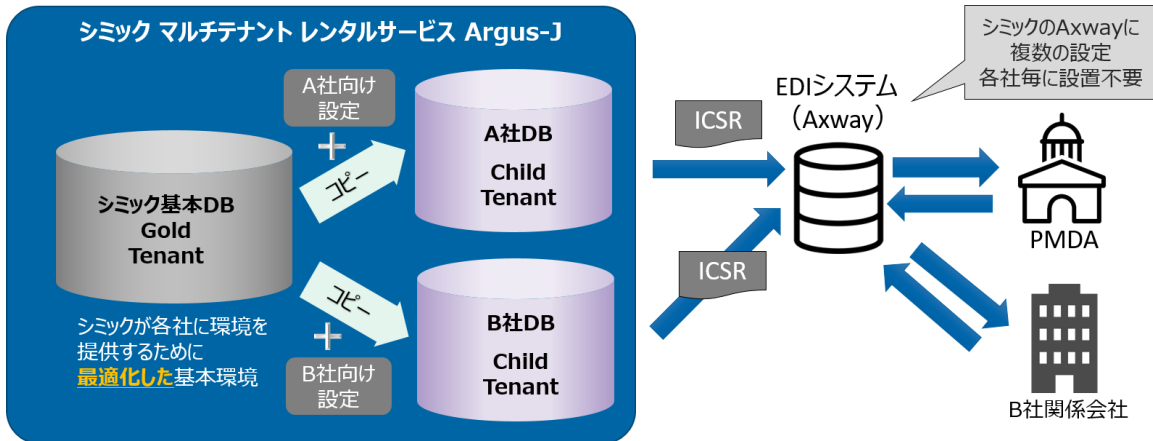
シミック マルチテナント レンタルサービス Argus-J

A社向け設定

＋

コピー

A社DB

Child Tenant

シミック基本DB

Gold Tenant

コピー

B社DB

Child Tenant

＋

B社向け設定

シミックが各社に環境を提供するために最適化した基本環境

ICSR

ICSR

EDIシステム（Axway）

シミックのAxwayに複数の設定各社毎に設置不要

PMDA

B社関係会社